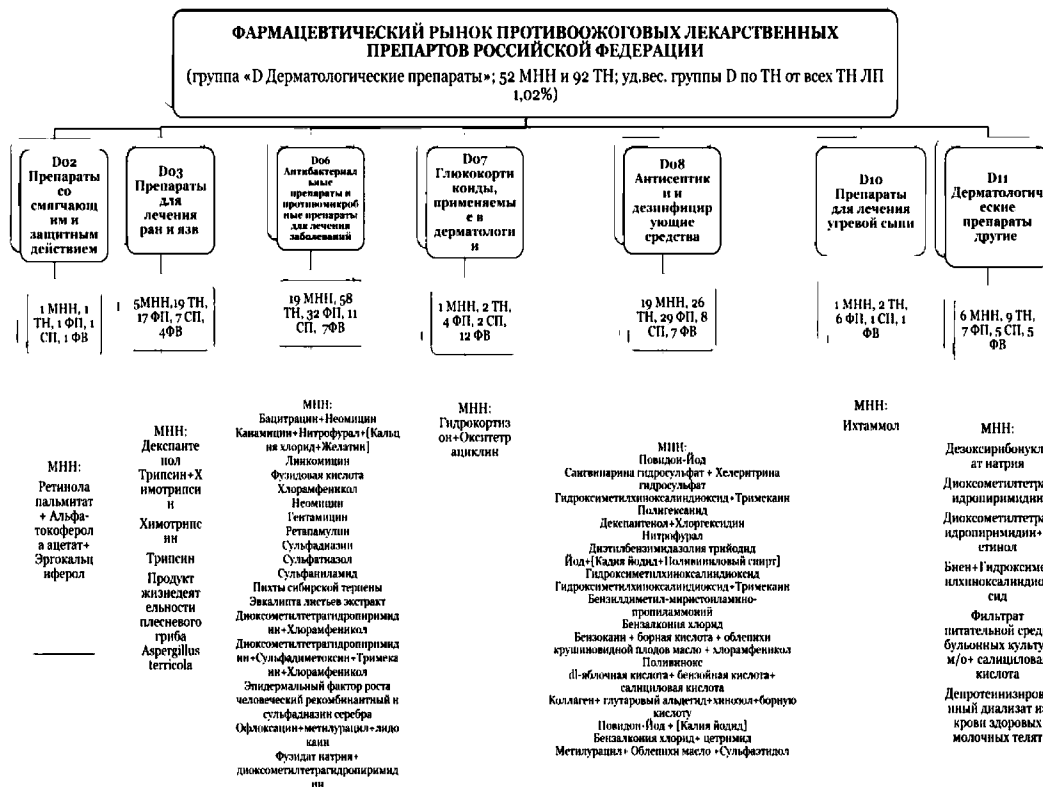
ФАРМАЦЕВТИЧЕСКИЙ РЫНОК ПРОТИВООЖОГОВЫХ ЛЕКАРСТВЕННЫХ ПРЕПАРАТОВ РОССИЙСКОЙ ФЕДЕРАЦИИ

(группа «D Дерматологические препараты»; 52 МНН и 92 ТН; уд.вес. группы D по ТН от всех ТН ЛП 1,02%)

D02 Препараты со смягчающим и защитным действием

1 МНН, 1 ТН, 1 ФП, 1 СП, 1 ФВ

МНН: Ретинола пальмитат + Альфа-токоферола ацетат+ Эргокальциферол

D03 Препараты для лечения ран и язв

5МНН,19 ТН, 17 ФП, 7 СП, 4ФВ

МНН: Декспантенол Трипсин+Химотрипсин Химотрипсин Трипсин Продукт жизнедеятельности плесневого гриба Aspergillus terricola

D06 Антибактериальные препараты и противомикробные препараты для лечения заболеваний

19 МНН, 58 ТН, 32 ФП, 11 СП, 7ФВ

МНН:
Бацитрацин+Неомицин
Канамицин+Нитрофурал+[Кальция хлорид+Желатин]
Линкомицин
Фусидовая кислота
Хлорамфеникол
Неомицин
Гентамицин
Ретапамулин
Сульфадиазин
Сульфатиазол
Сульфаниламид
Пихты сибирской терпены
Эвкалипта листьев экстракт
Диоксометилтетрагидропиримидин+Хлорамфеникол
Диоксометилтетрагидропиримидин+Сульфадиметоксин+Тримекаин+Хлорамфеникол
Эпидермальный фактор роста человеческий рекомбинантный и сульфадиазин серебра
Офлоксацин+метилурацил+лидокаин
Фузидат натрия+ диоксометилтетрагидропиримидин

D07 Глюкокортикоиды, применяемые в дерматологии

1 МНН, 2 ТН, 4 ФП, 2 СП, 12 ФВ

МНН: Гидрокортизон+Окситетрациклин

D08 Антисептики и дезинфицирующие средства

19 МНН, 26 ТН, 29 ФП, 8 СП, 7 ФВ

МНН:
Повидон-Йод
Сангвинарина гидросульфат + Хелеритрина гидросульфат
Гидроксиметилхиноксалиндиоксид+Тримекаин
Полигексанид
Декспантенол+Хлоргексидин
Нитрофурал
Диэтилбензимидазолия трийодид
Йод+[Калия йодид+Поливиниловый спирт]
Гидроксиметилхиноксалиндиоксид
Гидроксиметилхиноксалиндиоксид+Тримекаин
Бензилдиметил-миристоиламино-пропиламмоний
Бензалкония хлорид
Бензокаин + борная кислота + облепихи крушиновидной плодов масло + хлорамфеникол
Поливинокс
dl-яблочная кислота+ бензойная кислота+ салициловая кислота
Коллаген+ глутаровый альдегид+хинозол+борную кислоту
Повидон-Йод + [Калия йодид]
Бензалкония хлорид+ цетримид
Метилурацил+ Облепихи масло +Сульфаэтидол

D10 Препараты для лечения угревой сыпи

1 МНН, 2 ТН, 6 ФП, 1 СП, 1 ФВ

МНН: Ихтаммол

D11 Дерматологические препараты другие

6 МНН, 9 ТН, 7 ФП, 5 СП, 5 ФВ

МНН:
Дезоксирибонуклеат натрия
Диоксометилтетрагидропиримидин
Диоксометилтетрагидропиримидин+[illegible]етинол
Биен+Гидроксиметилхиноксалиндиоксид
Фильтрат питательной среды бульонных культур м/о+ салициловая кислота
Депротеинизированный диализат из крови здоровых молочных телят